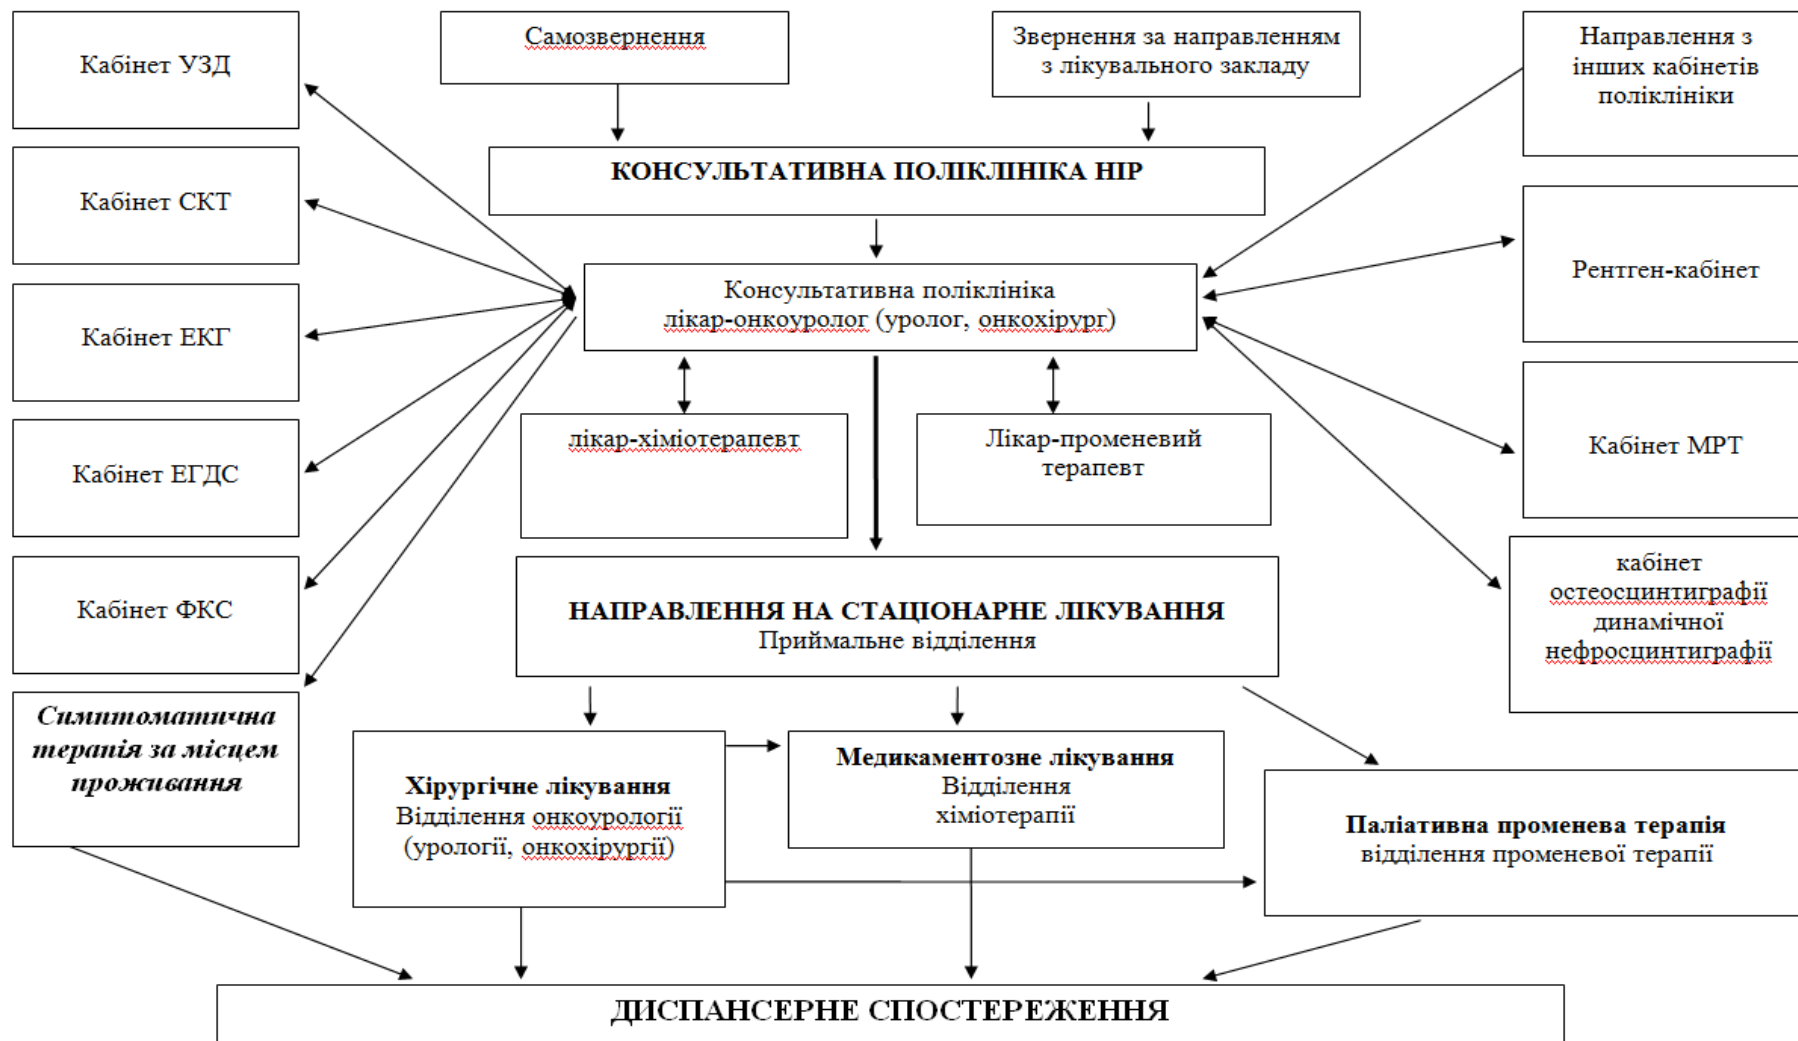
Кабінет УЗД

Самозвернення

Звернення за направленням з лікувального закладу

Направлення з інших кабінетів поліклініки

Кабінет СКТ

КОНСУЛЬТАТИВНА ПОЛІКЛІНІКА НІР

Кабінет ЕКГ

Консультативна поліклініка лікар-онкоуролог (уролог, онкохірург)

Рентген-кабінет

Кабінет ЕГДС

лікар-хіміотерапевт

Лікар-променевий терапевт

Кабінет МРТ

Кабінет ФКС

НАПРАВЛЕННЯ НА СТАЦІОНАРНЕ ЛІКУВАННЯ
Приймальне відділення

кабінет остеосцинтиграфії динамічної нефросцинтиграфії

Симптоматична терапія за місцем проживання

Хірургічне лікування
Відділення онкоурології (урології, онкохірургії)

Медикаментозне лікування
Відділення хіміотерапії

Паліативна променева терапія
відділення променевої терапії

ДІСПАНСЕРНЕ СПОСТЕРЕЖЕННЯ